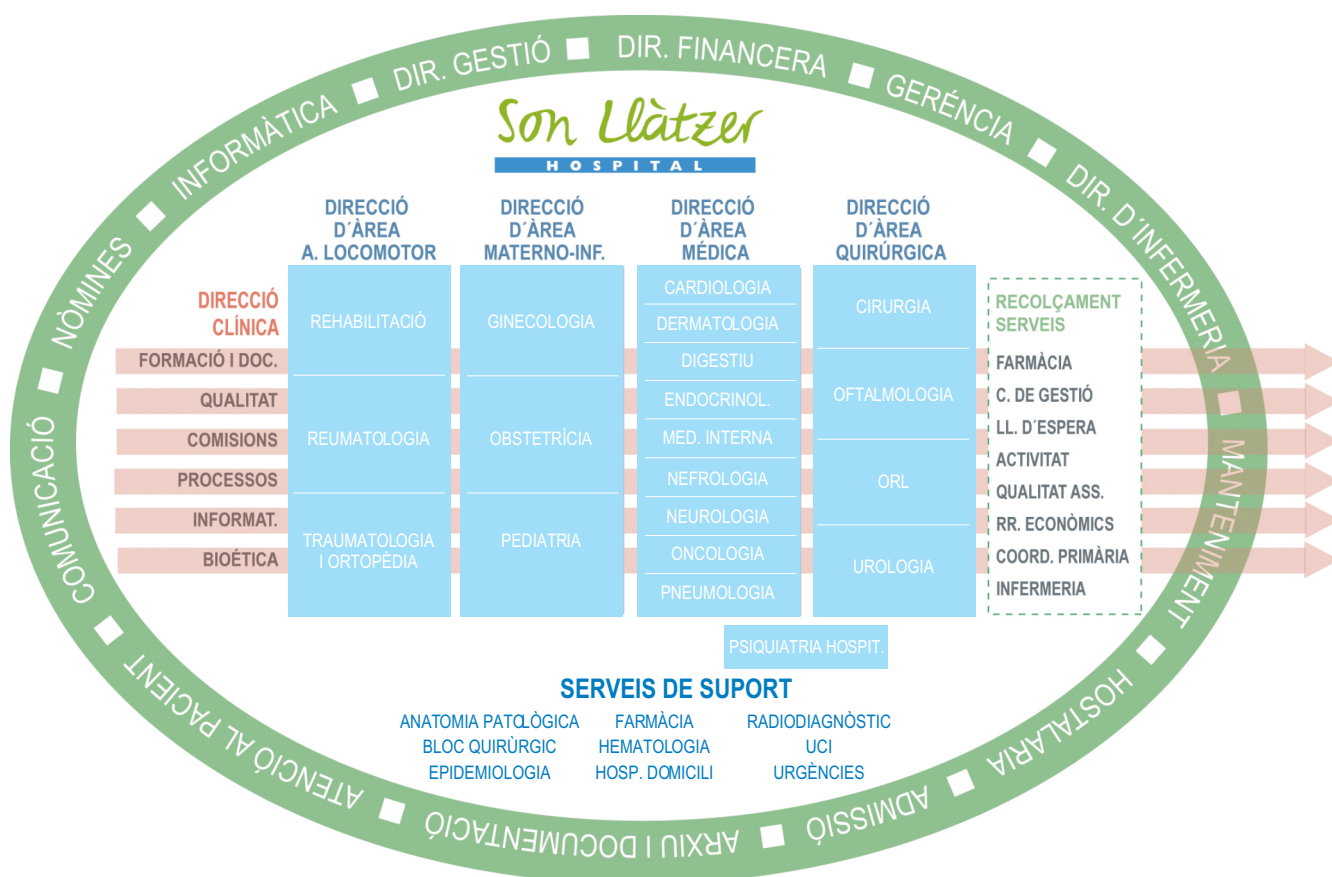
DIR. GESTIÓ ■ DIR. FINANCERA ■ GERÈNCIA ■ DIR. D´INFERMERIA ■ MANTENIMENT ■ HOSTALARIA ■ ADMISSIÓ ■ ARXIU I DOCUMENTACIÓ ■ ATENCIÓ AL PACIENT ■ COMUNICACIÓ ■ NÒMINES ■ INFORMÀTICA ■

Son Llàtzer
HOSPITAL

DIRECCIÓ D´ÀREA A. LOCOMOTOR

DIRECCIÓ D´ÀREA MATERNO-INF.

DIRECCIÓ D´ÀREA MÉDICA

DIRECCIÓ D´ÀREA QUIRÚRGICA

DIRECCIÓ CLÍNICA

FORMACIÓ I DOC.
QUALITAT
COMISIONS
PROCESSOS
INFORMAT.
BIOÉTICA

REHABILITACIÓ
REUMATOLOGIA
TRAUMATOLOGIA I ORTOPÈDIA

GINECOLOGIA
OBSTETRÍCIA
PEDIATRIA

CARDIOLOGIA
DERMATOLOGIA
DIGESTIU
ENDOCRINOL.
MED. INTERNA
NEFROLOGIA
NEUROLOGIA
ONCOLOGIA
PNEUMOLOGIA

CIRURGIA
OFTALMOLOGIA
ORL
UROLOGIA

PSIQUIATRIA HOSPIT.

RECOLÇAMENT SERVEIS
FARMÀCIA
C. DE GESTIÓ
LL. D´ESPERA
ACTIVITAT
QUALITAT ASS.
RR. ECONÒMICS
COORD. PRIMÀRIA
INFERMERIA

SERVEIS DE SUPORT
ANATOMIA PATOLÒGICA
BLOC QUIRÚRGIC
EPIDEMIOLOGIA
FARMÀCIA
HEMATOLOGIA
HOSP. DOMICILI
RADIODIAGNÒSTIC
UCI
URGÈNCIES